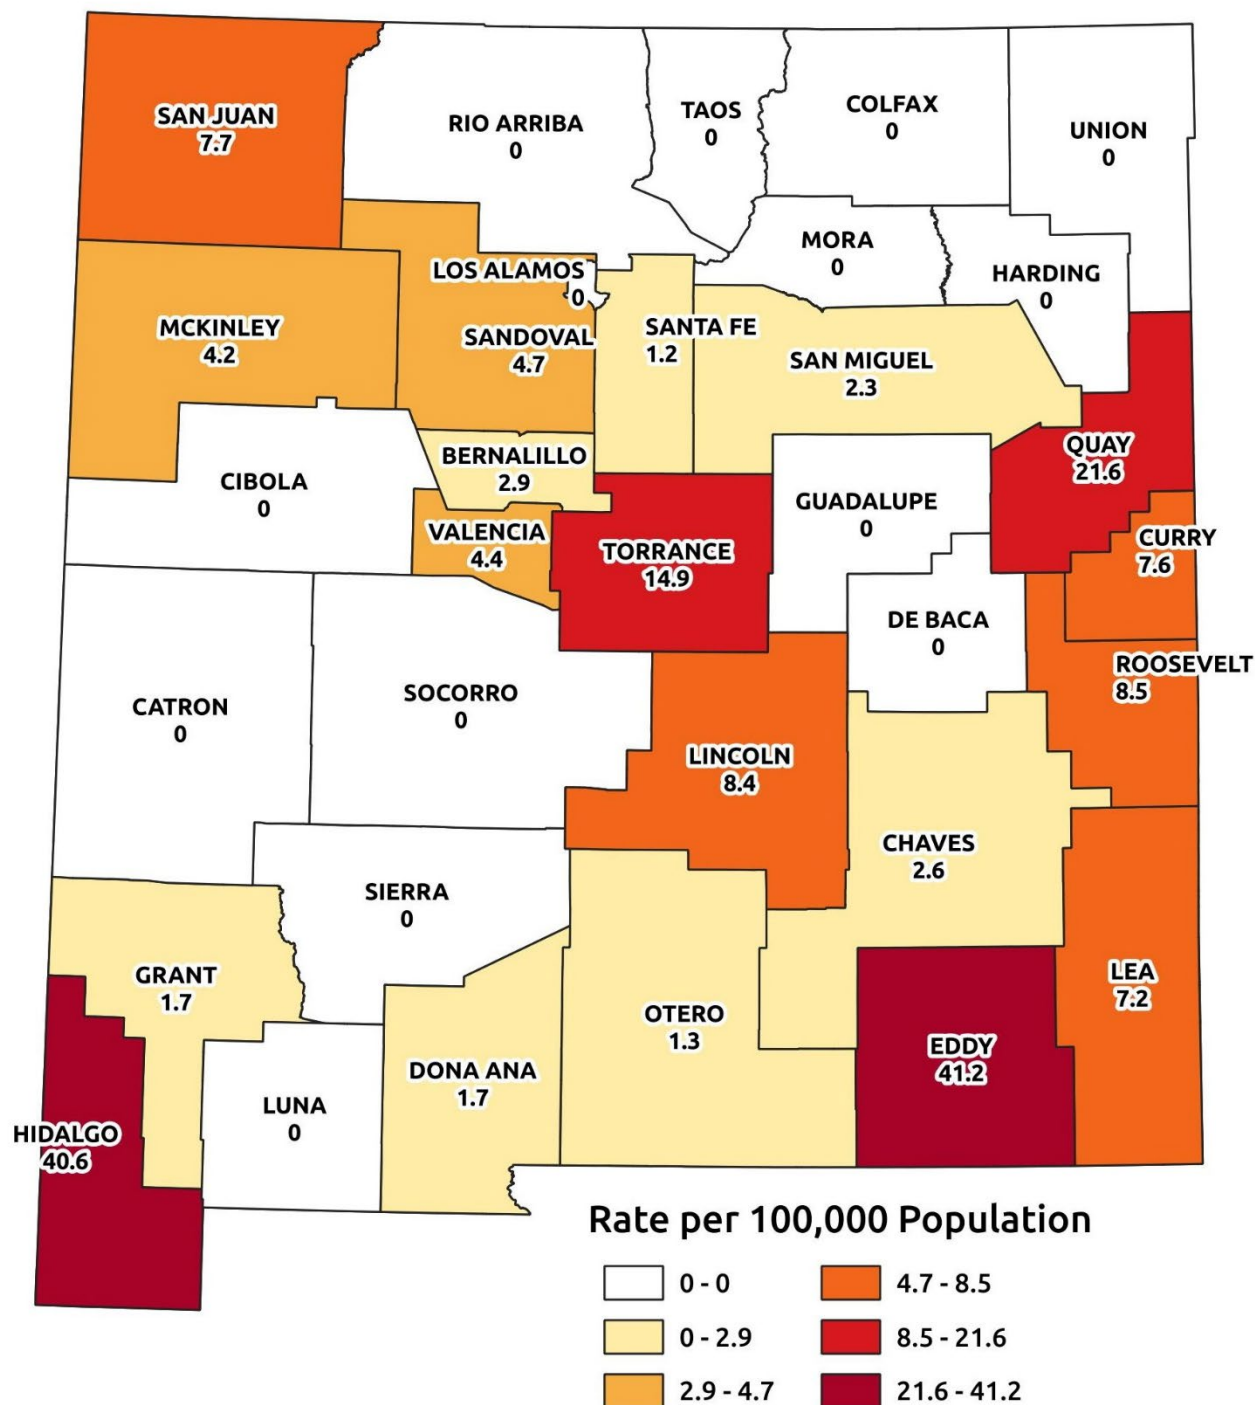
SAN JUAN
7.7

RIO ARRIBA
0

TAOS
0

COLFAX
0

UNION
0

MORA
0

HARDING
0

LOS ALAMOS
0

MCKINLEY
4.2

SANDOVAL
4.7

SANTA FE
1.2

SAN MIGUEL
2.3

QUAY
21.6

BERNALILLO
2.9

CIBOLA
0

GUADALUPE
0

CURRY
7.6

VALENCIA
4.4

TORRANCE
14.9

DE BACA
0

ROOSEVELT
8.5

CATRON
0

SOCORRO
0

LINCOLN
8.4

CHAVES
2.6

SIERRA
0

GRANT
1.7

LEA
7.2

OTERO
1.3

EDDY
41.2

DONA ANA
1.7

LUNA
0

HIDALGO
40.6

Rate per 100,000 Population

0 - 0
0 - 2.9
2.9 - 4.7
4.7 - 8.5
8.5 - 21.6
21.6 - 41.2